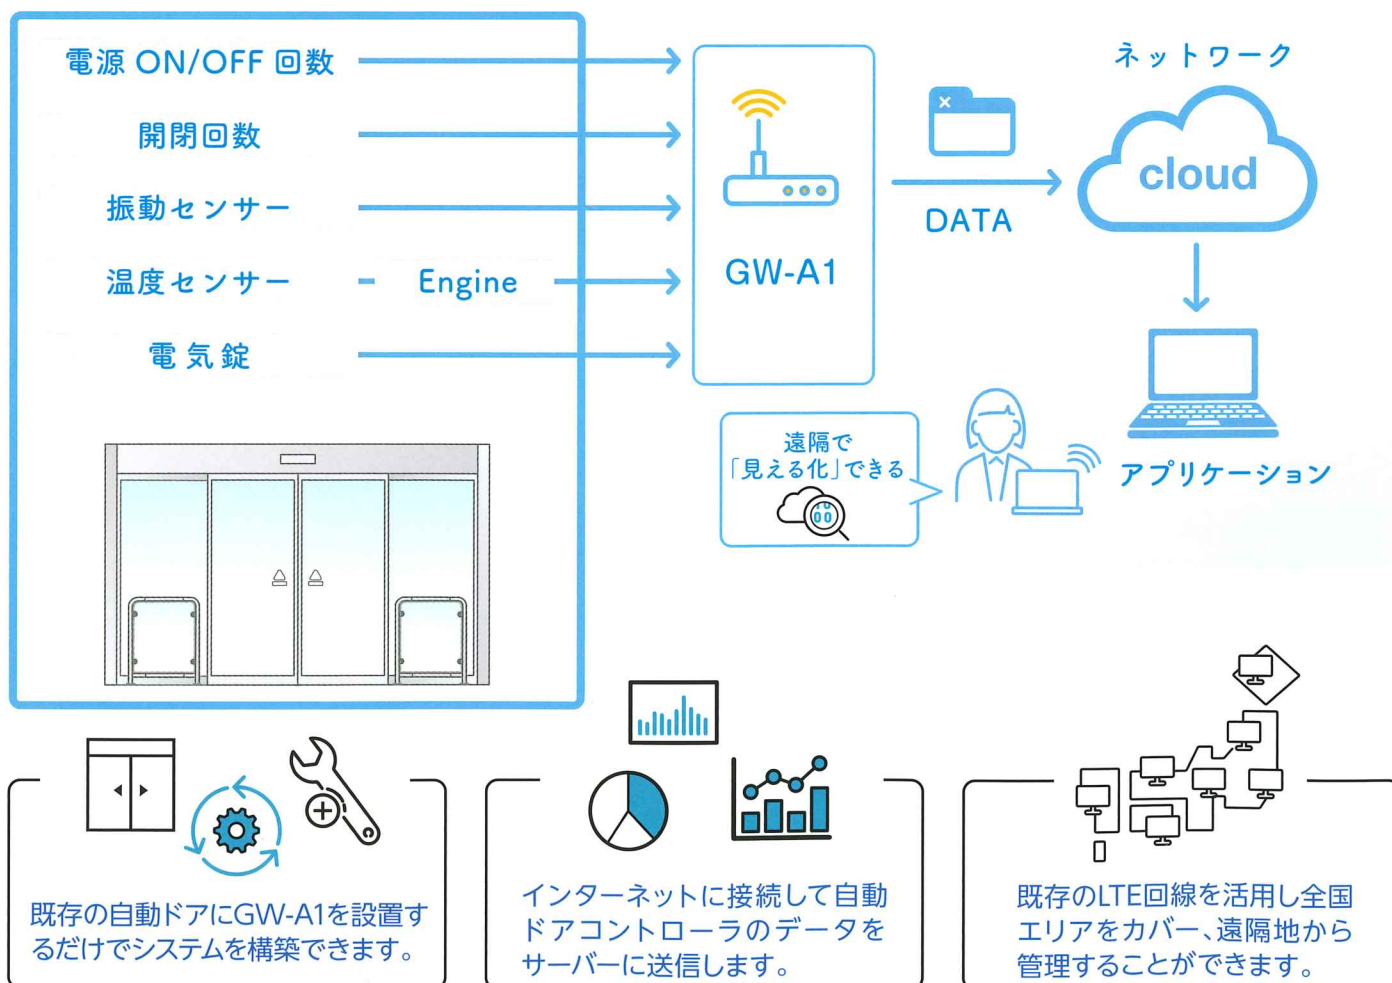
電源 ON/OFF 回数

開閉回数

振動センサー

温度センサー - Engine

電気錠

GW-A1

DATA

ネットワーク

cloud

遠隔で「見える化」できる

アプリケーション

既存の自動ドアにGW-A1を設置するだけでシステムを構築できます。

インターネットに接続して自動ドアコントローラのデータをサーバーに送信します。

既存のLTE回線を活用し全国エリアをカバー、遠隔地から管理することができます。